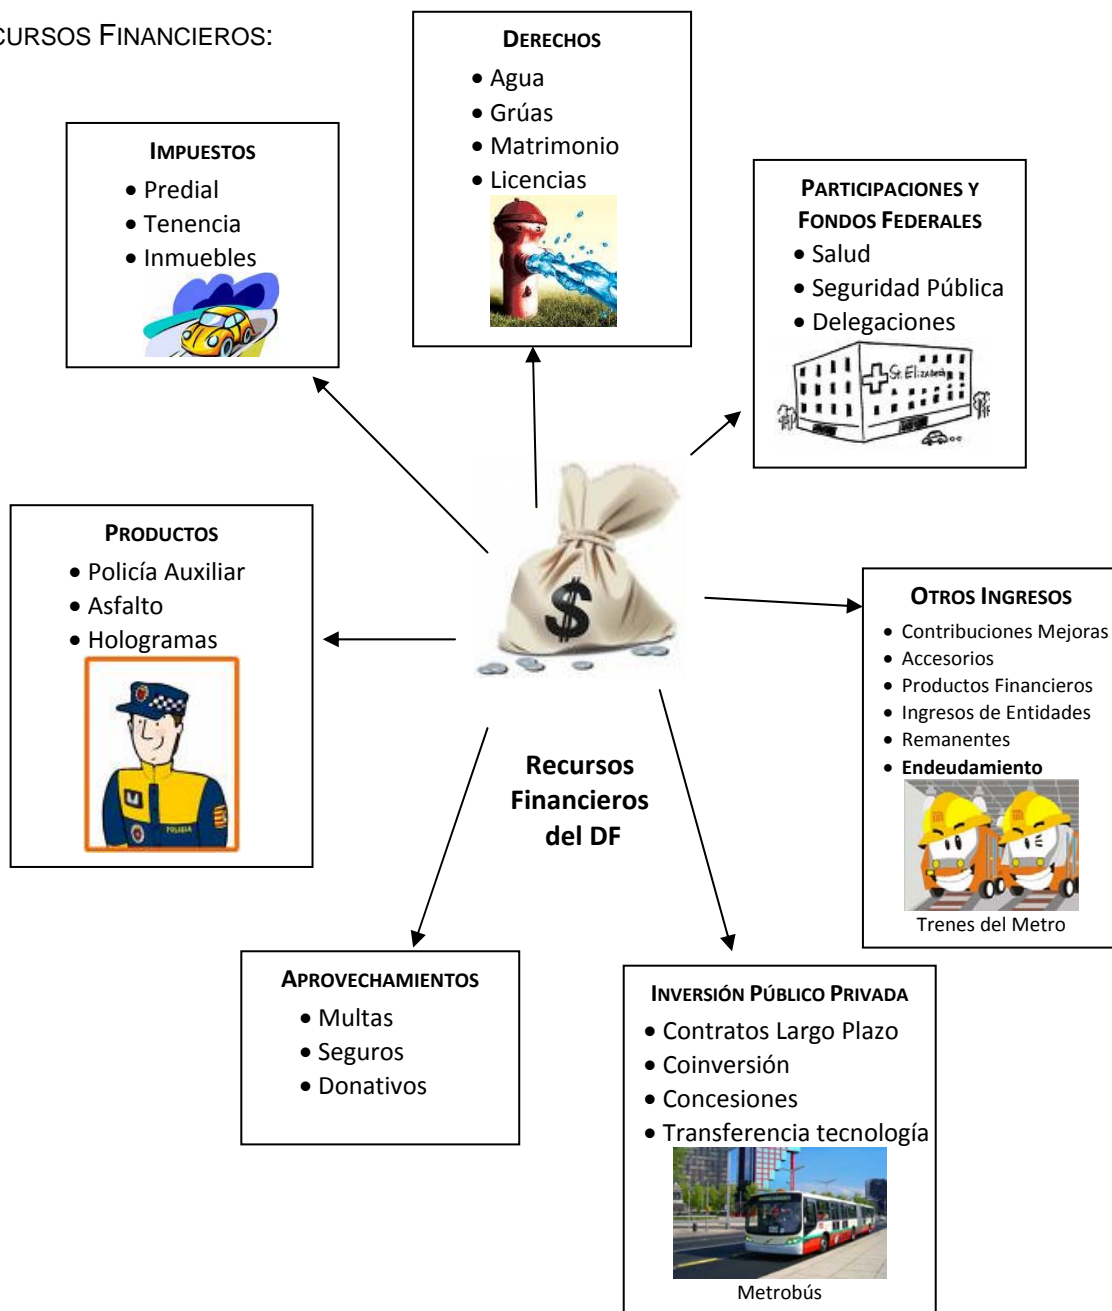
CURSOS FINANCIEROS:

DERECHOS
• Agua
• Grúas
• Matrimonio
• Licencias

IMPUESTOS
• Predial
• Tenencia
• Inmuebles

PARTICIPACIONES Y FONDOS FEDERALES
• Salud
• Seguridad Pública
• Delegaciones

St. Elizabeth

PRODUCTOS
• Policía Auxiliar
• Asfalto
• Hologramas

POLICIA

$

OTROS INGRESOS
• Contribuciones Mejoras
• Accesorios
• Productos Financieros
• Ingresos de Entidades
• Remanentes
• **Endeudamiento**

Trenes del Metro

Recursos Financieros del DF

APROVECHAMIENTOS
• Multas
• Seguros
• Donativos

INVERSIÓN PÚBLICO PRIVADA
• Contratos Largo Plazo
• Coinversión
• Concesiones
• Transferencia tecnología

Metrobús